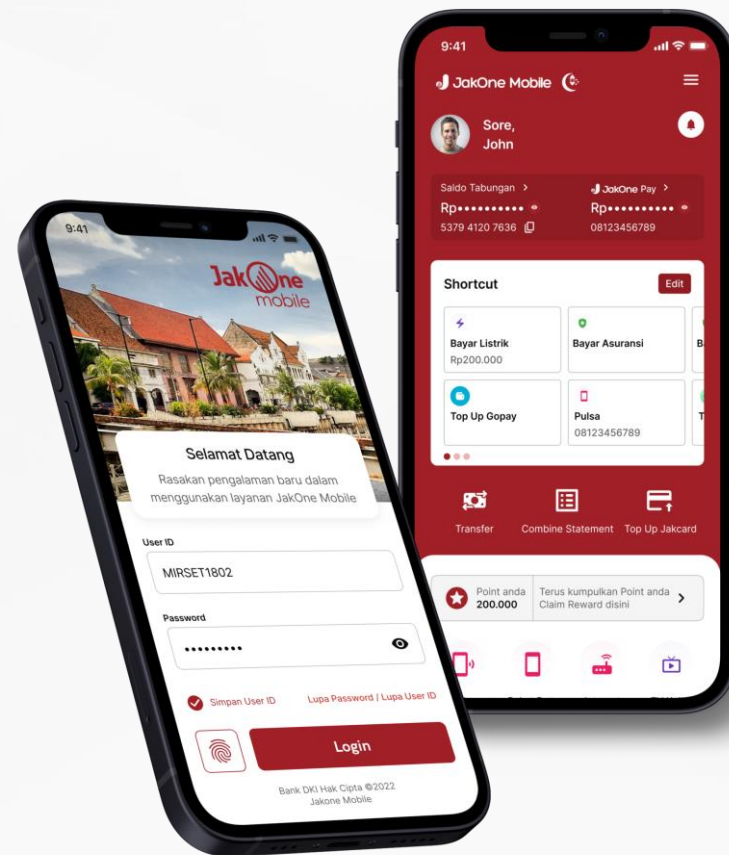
9:41

JakOne mobile

Selamat Datang

Rasakan pengalaman baru dalam menggunakan layanan JakOne Mobile

User ID

MIRSET1802

Password

•••••••••

Simpan User ID

Lupa Password | Lupa User ID

Login

Bank DKI Hak Cipta ©2022 Jakone Mobile

9:41

JakOne Mobile

Sore, John

Saldo Tabungan >

Rp••••••••••

5379 4120 7636

JakOne Pay >

Rp••••••••••

08123456789

Shortcut

Edit

Bayar Listrik

Rp200.000

Bayar Asuransi

B

Top Up Gopay

Pulsa

08123456789

T

Transfer

Combine Statement

Top Up Jakcard

Point anda

200.000

Terus kumpulkan Point anda Claim Reward disini